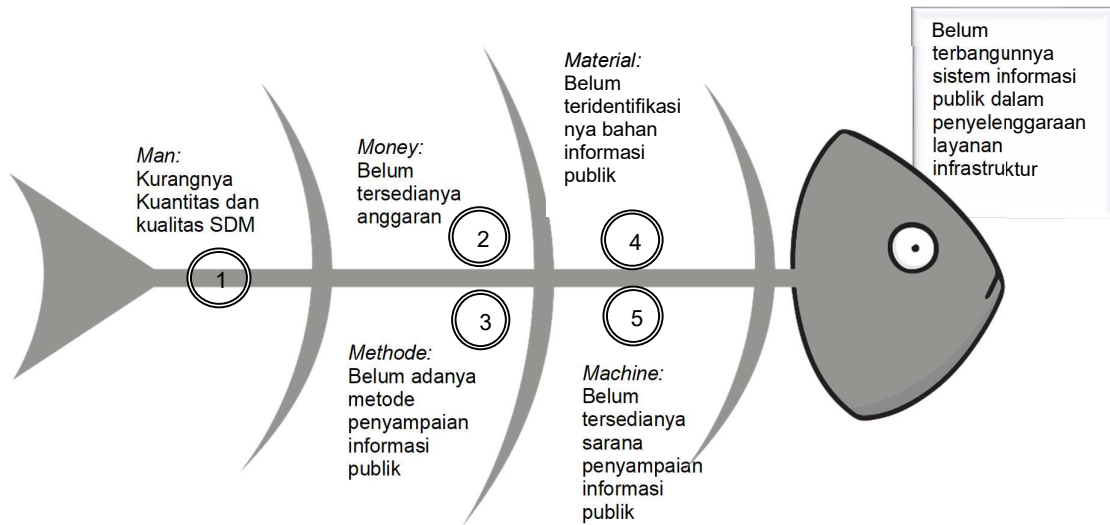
Man:
Kurangnya Kuantitas dan kualitas SDM

1

Money:
Belum tersedianya anggaran

2

3

Methode:
Belum adanya metode penyampaian informasi publik

Material:
Belum teridentifikasinya bahan informasi publik

4

5

Machine:
Belum tersedianya sarana penyampaian informasi publik

Belum terbangunnya sistem informasi publik dalam penyelenggaraan layanan infrastruktur